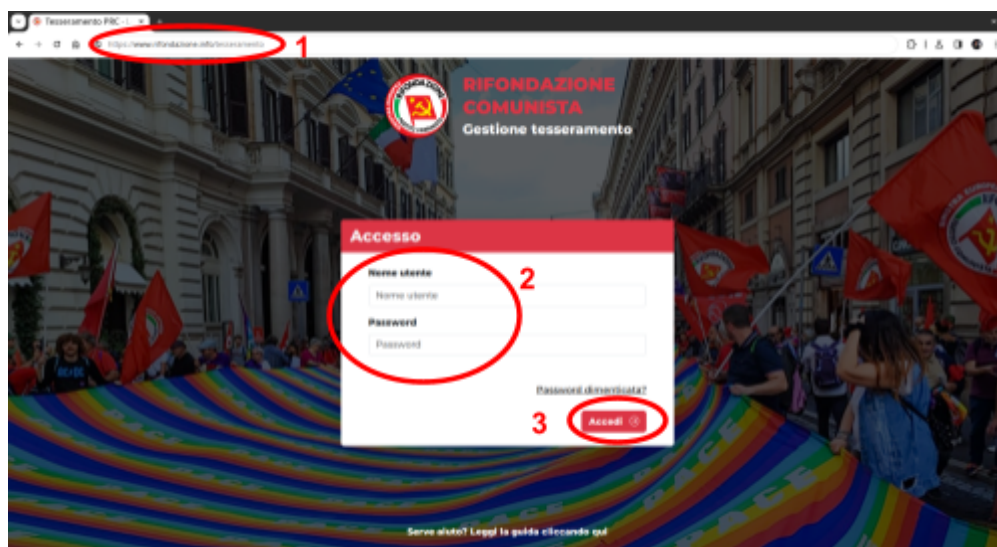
Tesseramento PRC - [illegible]

https://www.rifondazione.info/tesseramento

1

RIFONDAZIONE COMUNISTA

Gestione tesseramento

Accesso

Nome utente

Nome utente

Password

Password

2

Password dimenticata?

3

Accedi

PACE

PACE

Serve aiuto? Leggi la guida cliccando qui